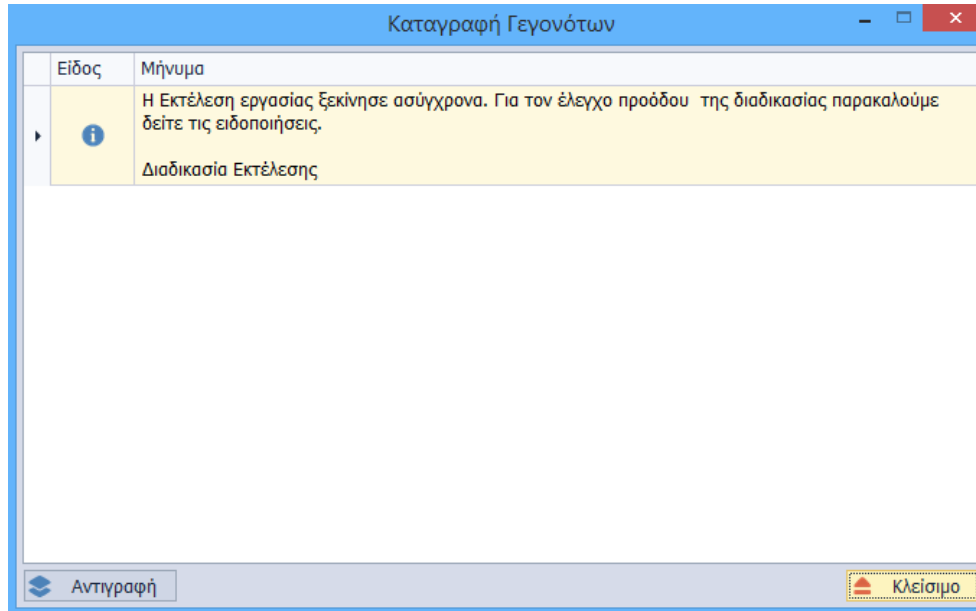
Καταγραφή Γεγονότων

| Είδος | Μήνυμα |
|---|---|
|  | Η Εκτέλεση εργασίας ξεκίνησε ασύγχρονα. Για τον έλεγχο προόδου της διαδικασίας παρακαλούμε δείτε τις ειδοποιήσεις.<br><br>Διαδικασία Εκτέλεσης |

Αντιγραφή

Κλείσιμο